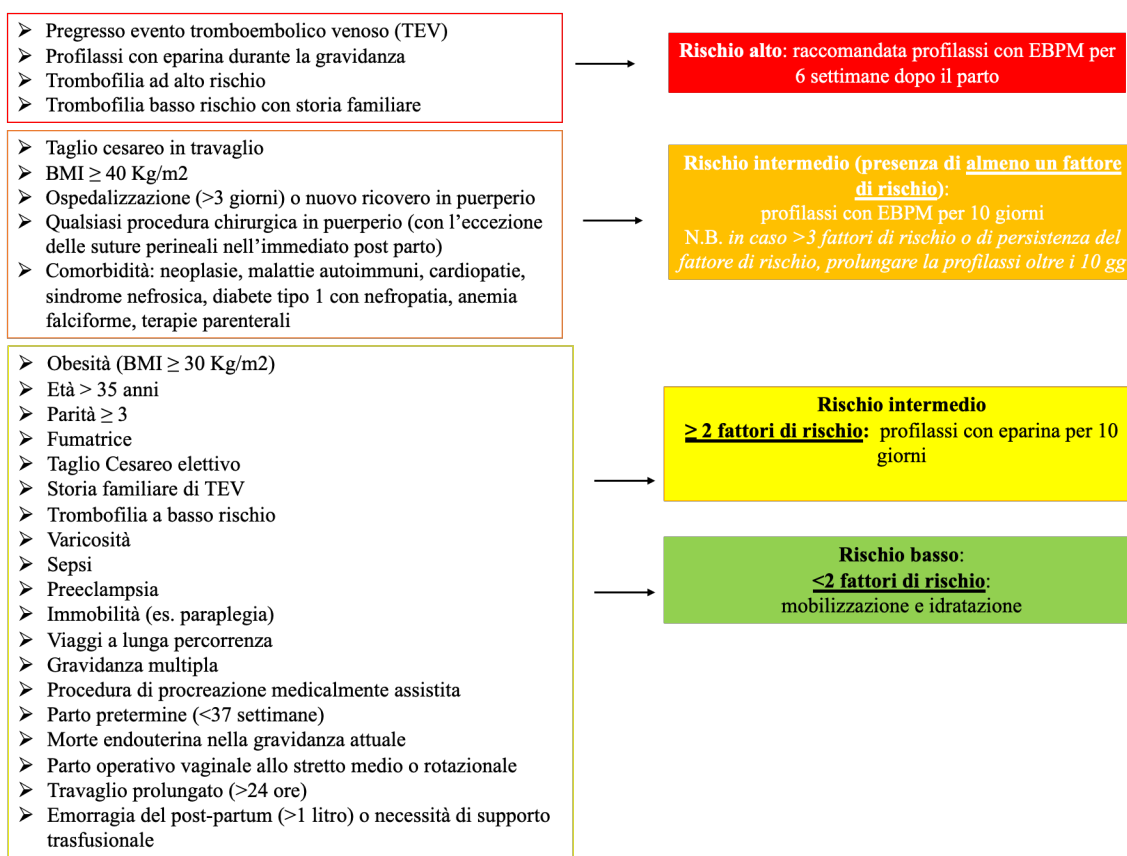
➢ Pregresso evento tromboembolico venoso (TEV)
➢ Profilassi con eparina durante la gravidanza
➢ Trombofilia ad alto rischio
➢ Trombofilia basso rischio con storia familiare

**Rischio alto**: raccomandata profilassi con EBPM per 6 settimane dopo il parto

➢ Taglio cesareo in travaglio
➢ BMI ≥ 40 Kg/m2
➢ Ospedalizzazione (>3 giorni) o nuovo ricovero in puerperio
➢ Qualsiasi procedura chirurgica in puerperio (con l'eccezione delle suture perineali nell'immediato post parto)
➢ Comorbidità: neoplasie, malattie autoimmuni, cardiopatie, sindrome nefrosica, diabete tipo 1 con nefropatia, anemia falciforme, terapie parenterali

**Rischio intermedio (presenza di almeno un fattore di rischio)**:
profilassi con EBPM per 10 giorni
N.B. *in caso >3 fattori di rischio o di persistenza del fattore di rischio, prolungare la profilassi oltre i 10 gg*

➢ Obesità (BMI ≥ 30 Kg/m2)
➢ Età > 35 anni
➢ Parità ≥ 3
➢ Fumatrice
➢ Taglio Cesareo elettivo
➢ Storia familiare di TEV
➢ Trombofilia a basso rischio
➢ Varicosità
➢ Sepsi
➢ Preeclampsia
➢ Immobilità (es. paraplegia)
➢ Viaggi a lunga percorrenza
➢ Gravidanza multipla
➢ Procedura di procreazione medicalmente assistita
➢ Parto pretermine (<37 settimane)
➢ Morte endouterina nella gravidanza attuale
➢ Parto operativo vaginale allo stretto medio o rotazionale
➢ Travaglio prolungato (>24 ore)
➢ Emorragia del post-partum (>1 litro) o necessità di supporto trasfusionale

**Rischio intermedio**
**≥ 2 fattori di rischio:** profilassi con eparina per 10 giorni

**Rischio basso**:
**<2 fattori di rischio**:
mobilizzazione e idratazione